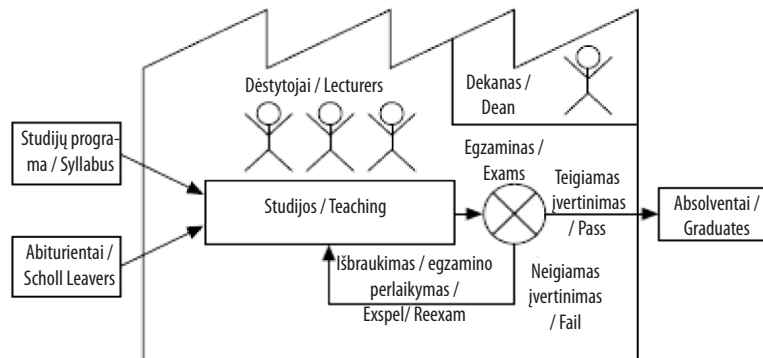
Dėstytojai / Lecturers

Dekanas / Dean

Studijų programa / Syllabus

Abiturientai / Scholl Leavers

Studijos / Teaching

Egzaminas / Exams

Teigiamas įvertinimas / Pass

Absolventai / Graduates

Išbraukimas / egzamino perlaikymas / Exspel/ Reexam

Neigiamas įvertinimas / Fail